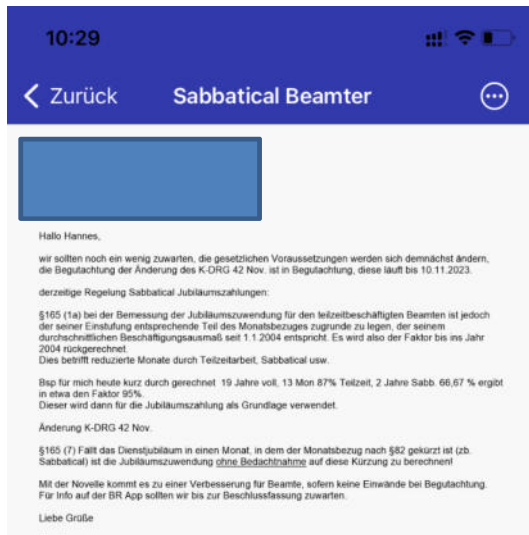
10:29

Zurück Sabbatical Beamter

Hallo Hannes,

wir sollten noch ein wenig zuwarten, die gesetzlichen Voraussetzungen werden sich demnächst ändern, die Begutachtung der Änderung des K-DRG 42 Nov. ist in Begutachtung, diese läuft bis 10.11.2023.

derzeitige Regelung Sabbatical Jubiläumszahlungen:

§165 (1a) bei der Bemessung der Jubiläumszuwendung für den teilzeitbeschäftigten Beamten ist jedoch der seiner Einstufung entsprechende Teil des Monatsbezuges zugrunde zu legen, der seinem durchschnittlichen Beschäftigungsausmaß seit 1.1.2004 entspricht. Es wird also der Faktor bis ins Jahr 2004 rückgerechnet.
Dies betrifft reduzierte Monate durch Teilzeitarbeit, Sabbatical usw.

Bsp für mich heute kurz durch gerechnet 19 Jahre voll, 13 Mon 87% Teilzeit, 2 Jahre Sabb. 66,67 % ergibt in etwa den Faktor 95%.
Dieser wird dann für die Jubiläumszahlung als Grundlage verwendet.

Änderung K-DRG 42 Nov.

§165 (7) Fällt das Dienstjubiläum in einen Monat, in dem der Monatsbezug nach §82 gekürzt ist (zb. Sabbatical) ist die Jubiläumszuwendung ohne Bedachtnahme auf diese Kürzung zu berechnen!

Mit der Novelle kommt es zu einer Verbesserung für Beamte, sofern keine Einwände bei Begutachtung. Für Info auf der BR App sollten wir bis zur Beschlussfassung zuwarten.

Liebe Grüße